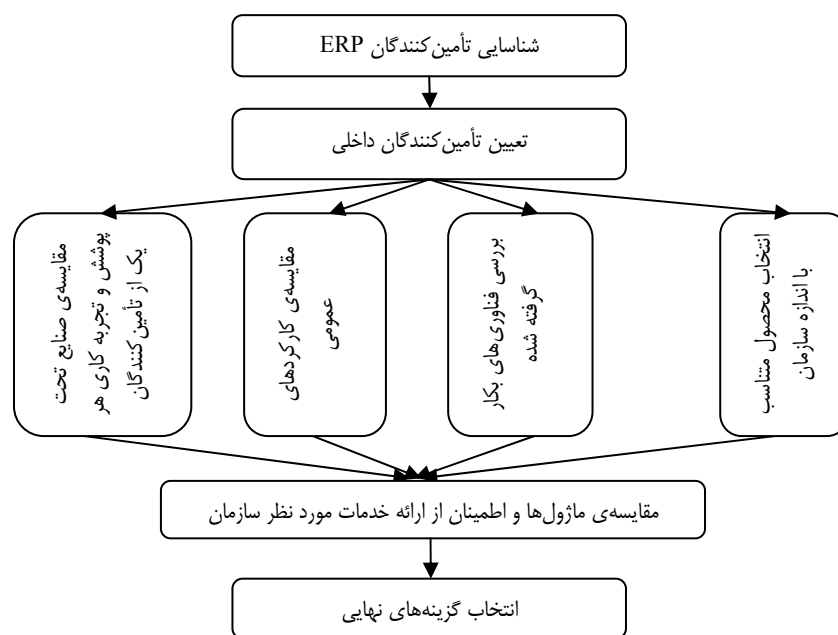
شناسایی تأمین‌کنندگان ERP

تعیین تأمین‌کنندگان داخلی

انتخاب محصول متناسب با اندازه سازمان

بررسی فناوری‌های بکار گرفته شده

مقایسه‌ی کارکردهای عمومی

مقایسه‌ی صنایع تحت پوشش و تجربه کاری هر یک از تأمین‌کنندگان

مقایسه‌ی ماژول‌ها و اطمینان از ارائه خدمات مورد نظر سازمان

انتخاب گزینه‌های نهایی